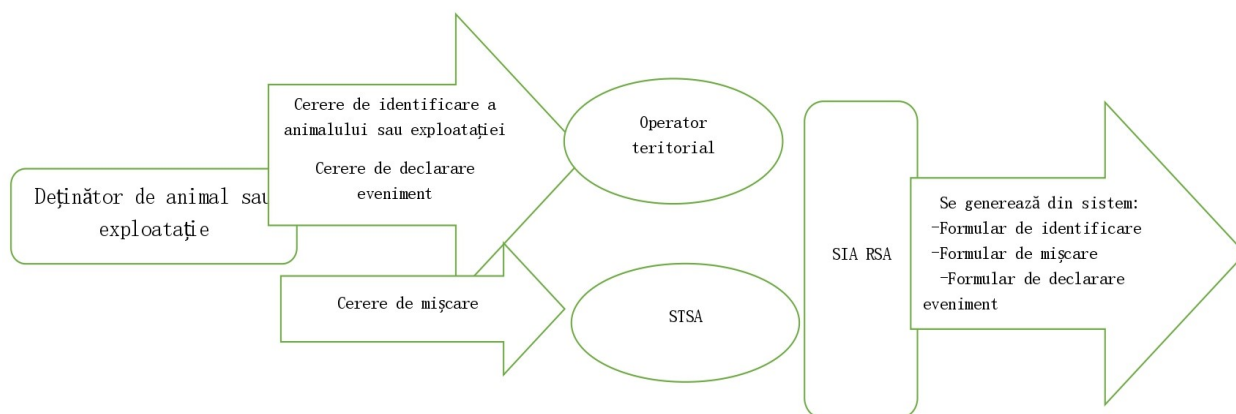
Deţinător de animal sau exploataţie

Cerere de identificare a animalului sau exploataţiei

Cerere de declarare eveniment

Cerere de mişcare

Operator teritorial

STSA

SIA RSA

Se generează din sistem:
-Formular de identificare
-Formular de mişcare
-Formular de declarare eveniment